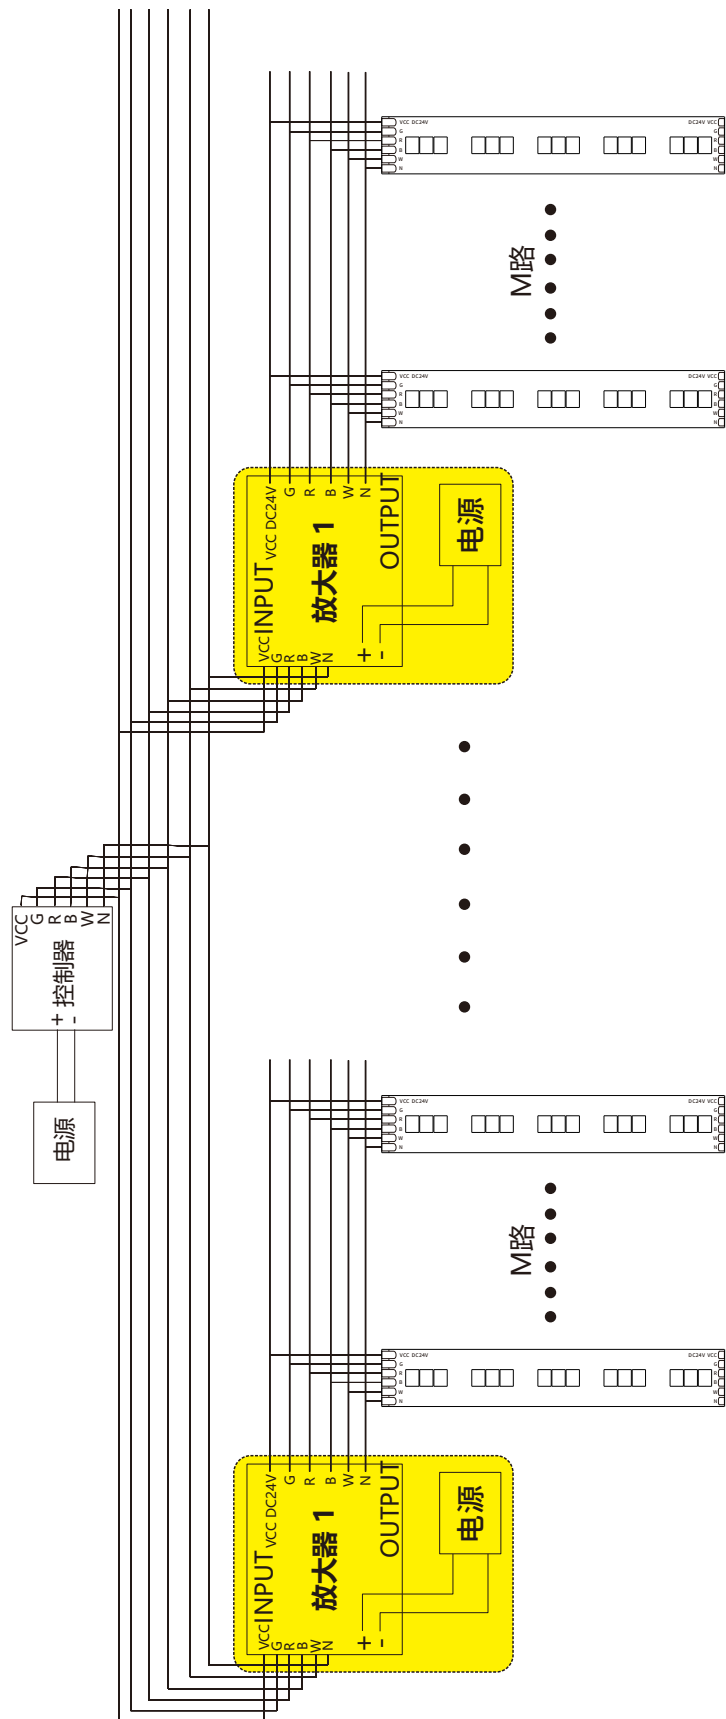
VCC DC24V
G
R
B
W
N

DC24V VCC
G
R
B
W
N

M路

VCC DC24V
G
R
B
W
N

DC24V VCC
G
R
B
W
N

VCC DC24V G R B W N
INPUT VCC G R B W N
放大器 1
OUTPUT
电源
+ -

VCC G R B W N
+ - 控制器

电源

VCC DC24V
G
R
B
W
N

DC24V VCC
G
R
B
W
N

M路

VCC DC24V
G
R
B
W
N

DC24V VCC
G
R
B
W
N

VCC DC24V G R B W N
INPUT VCC G R B W N
放大器 1
OUTPUT
电源
+ -